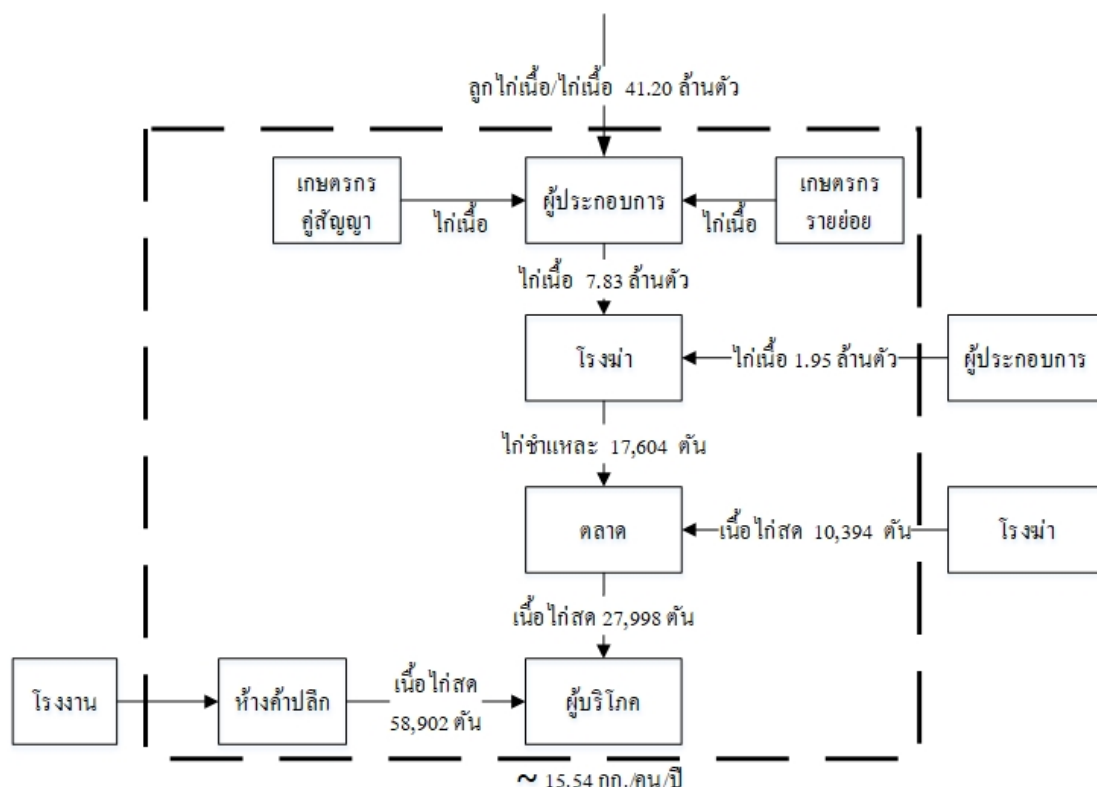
ลูกไก่เนื้อ/ไก่เนื้อ 41.20 ล้านตัว

เกษตรกร คู่สัญญา

ไก่เนื้อ

ผู้ประกอบการ

ไก่เนื้อ

เกษตรกร รายย่อย

ไก่เนื้อ 7.83 ล้านตัว

โรงฆ่า

ไก่เนื้อ 1.95 ล้านตัว

ผู้ประกอบการ

ไก่ชำแหละ 17,604 ตัน

ตลาด

เนื้อไก่สด 10,394 ตัน

โรงฆ่า

เนื้อไก่สด 27,998 ตัน

โรงงาน

ห้างค้าปลีก

เนื้อไก่สด 58,902 ตัน

ผู้บริโภค

~ 15.54 กก./คน/ปี